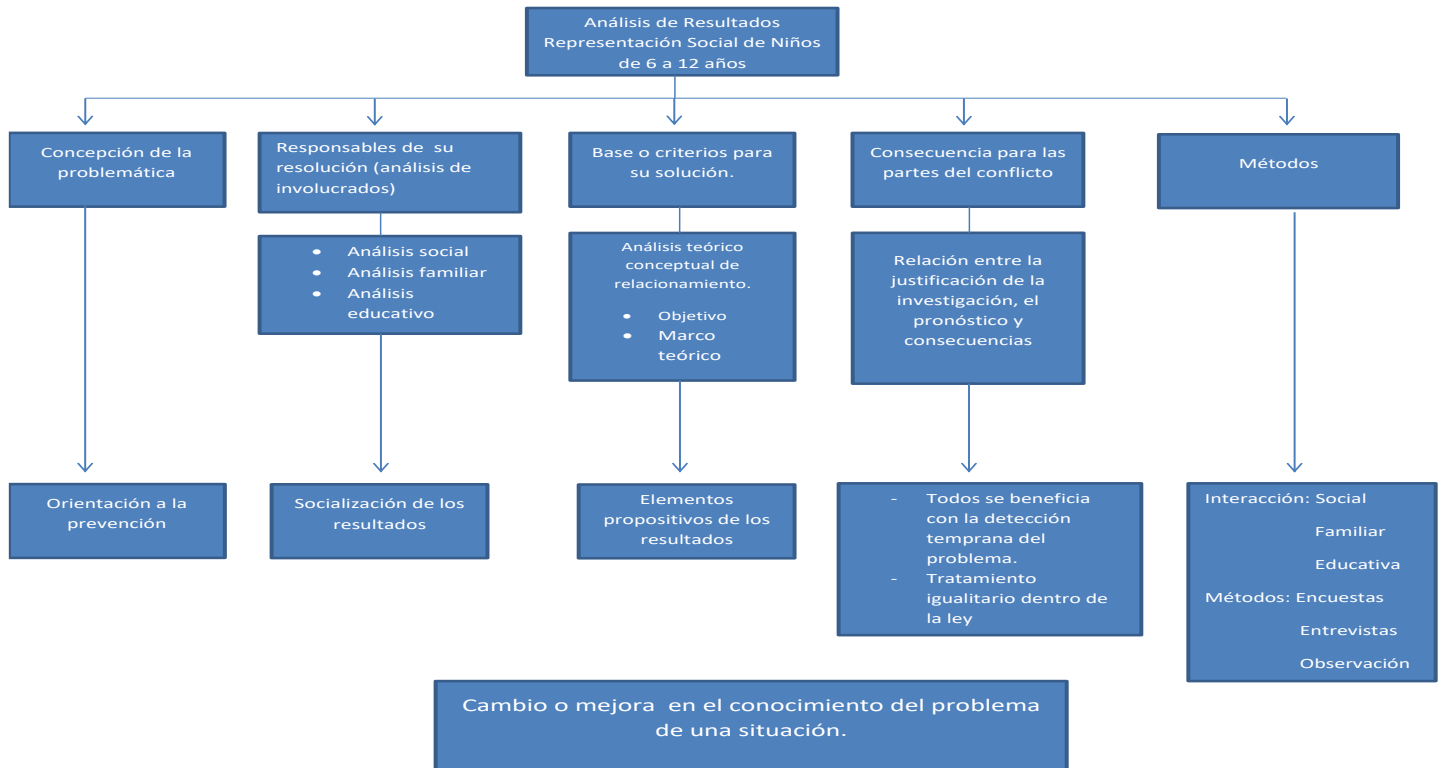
Análisis de Resultados
Representación Social de Niños de 6 a 12 años

Concepción de la problemática

Responsables de su resolución (análisis de involucrados)

Base o criterios para su solución.

Consecuencia para las partes del conflicto

Métodos

- Análisis social
- Análisis familiar
- Análisis educativo

Análisis teórico conceptual de relacionamiento.

- Objetivo
- Marco teórico

Relación entre la justificación de la investigación, el pronóstico y consecuencias

Orientación a la prevención

Socialización de los resultados

Elementos propositivos de los resultados

- Todos se beneficia con la detección temprana del problema.
- Tratamiento igualitario dentro de la ley

Interacción: Social
Familiar
Educativa
Métodos: Encuestas
Entrevistas
Observación

Cambio o mejora en el conocimiento del problema de una situación.